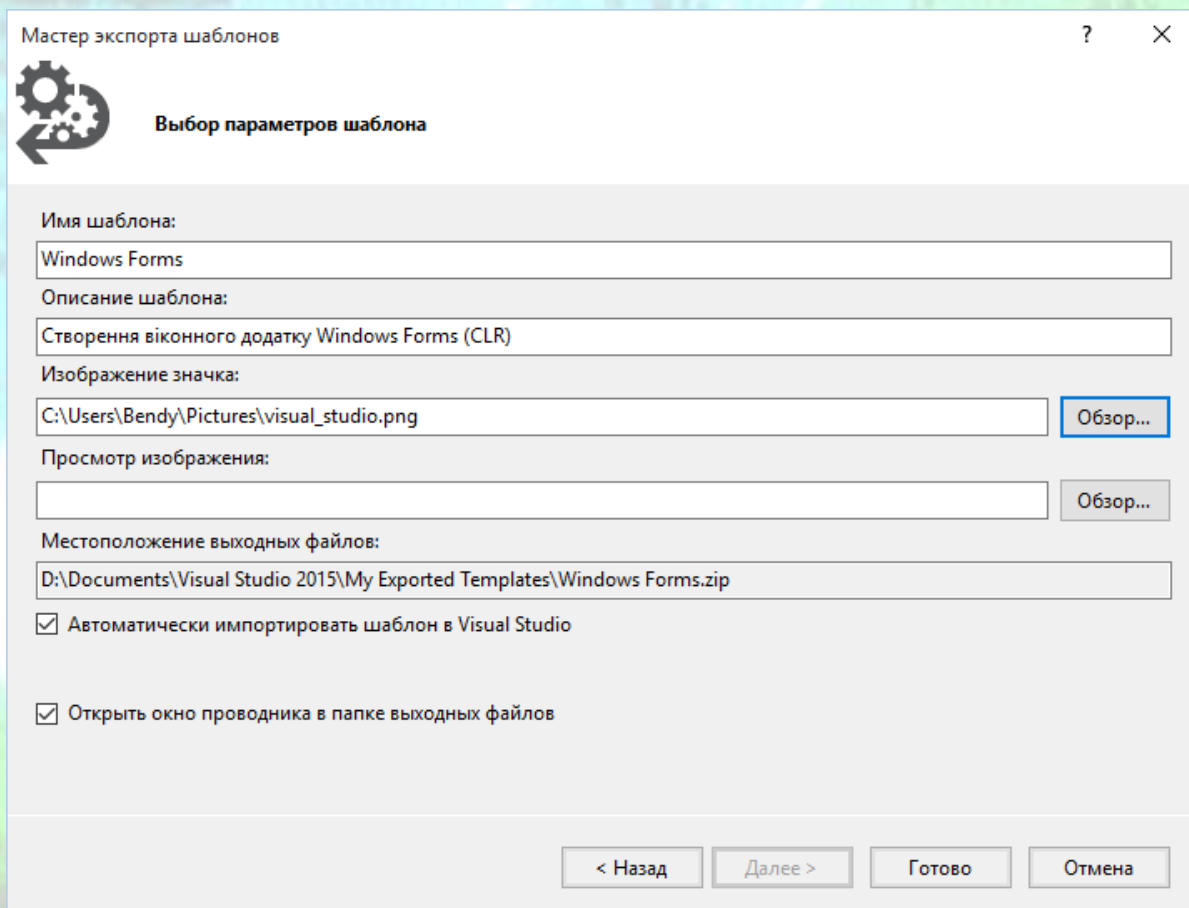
Мастер экспорта шаблонов

?

Выбор параметров шаблона

Имя шаблона:

Windows Forms

Описание шаблона:

Створення віконного додатку Windows Forms (CLR)

Изображение значка:

C:\Users\Bendy\Pictures\visual_studio.png

Обзор...

Просмотр изображения:

Обзор...

Местоположение выходных файлов:

D:\Documents\Visual Studio 2015\My Exported Templates\Windows Forms.zip

☑ Автоматически импортировать шаблон в Visual Studio

☑ Открыть окно проводника в папке выходных файлов

< Назад

Далее >

Готово

Отмена